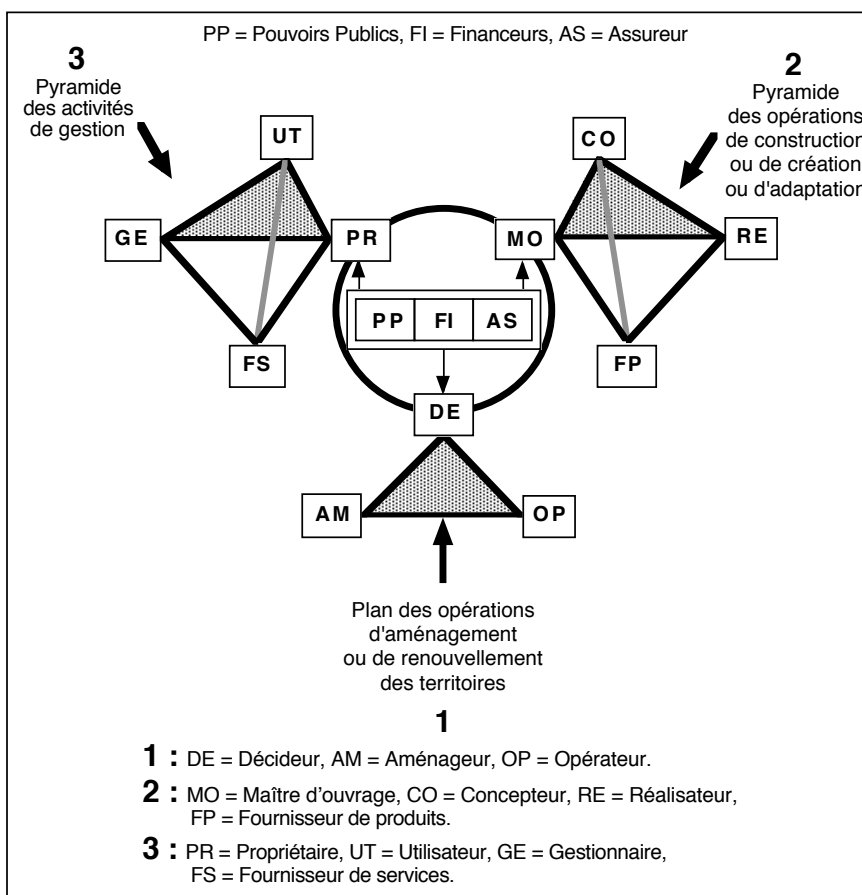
PP = Pouvoirs Publics, FI = Financeurs, AS = Assureur

3
Pyramide
des activités
de gestion

2
Pyramide
des opérations
de constructior
ou de création
ou d'adaptatior

UT

CO

GE

PR

MO

RE

PP

FI

AS

FS

FP

DE

AM

OP

Plan des opérations
d'aménagement
ou de renouvellement
des territoires

1

1 : DE = Décideur, AM = Aménageur, OP = Opérateur.

2 : MO = Maître d'ouvrage, CO = Concepteur, RE = Réalisateur, FP = Fournisseur de produits.

3 : PR = Propriétaire, UT = Utilisateur, GE = Gestionnaire, FS = Fournisseur de services.